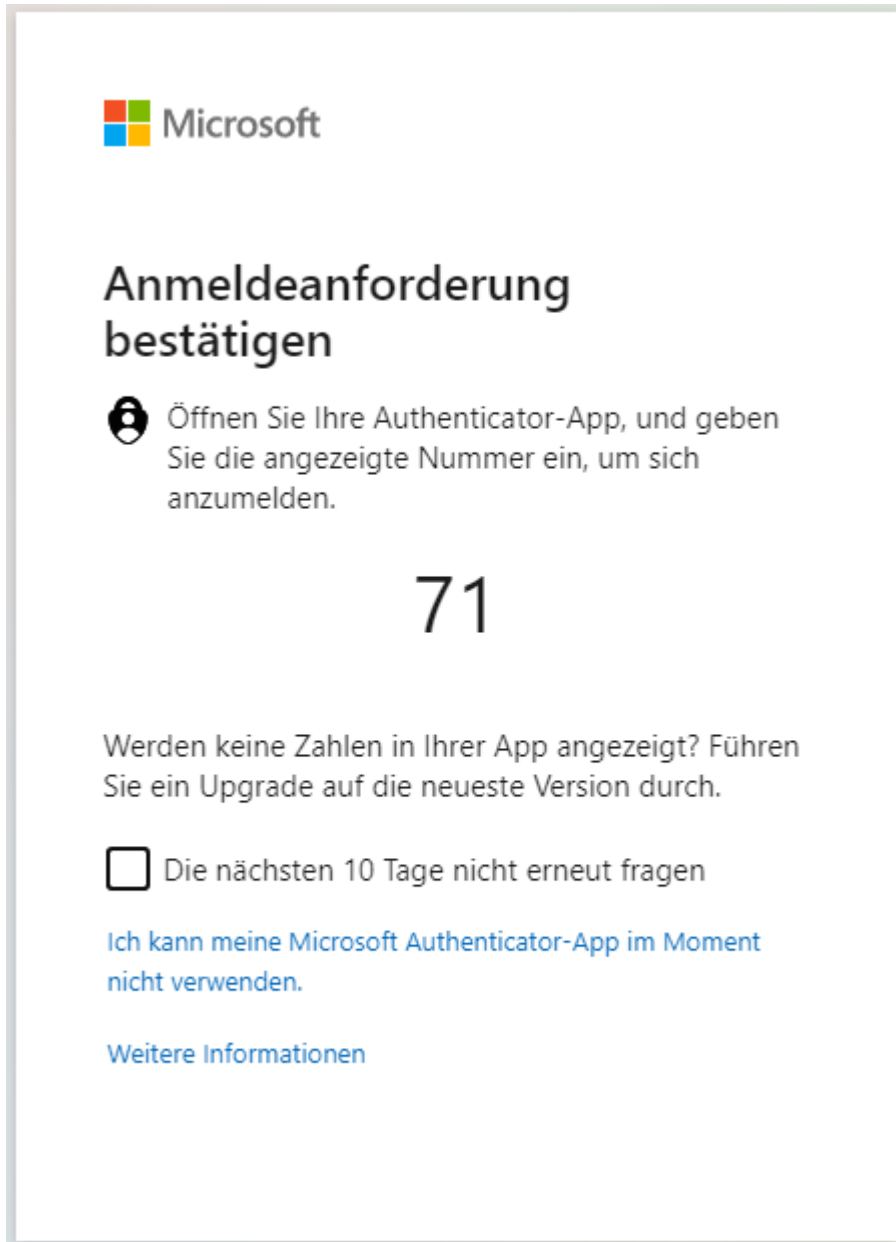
Microsoft

Anmeldeanforderung bestätigen

Öffnen Sie Ihre Authenticator-App, und geben Sie die angezeigte Nummer ein, um sich anzumelden.

71

Werden keine Zahlen in Ihrer App angezeigt? Führen Sie ein Upgrade auf die neueste Version durch.

Die nächsten 10 Tage nicht erneut fragen

Ich kann meine Microsoft Authenticator-App im Moment nicht verwenden.

Weitere Informationen